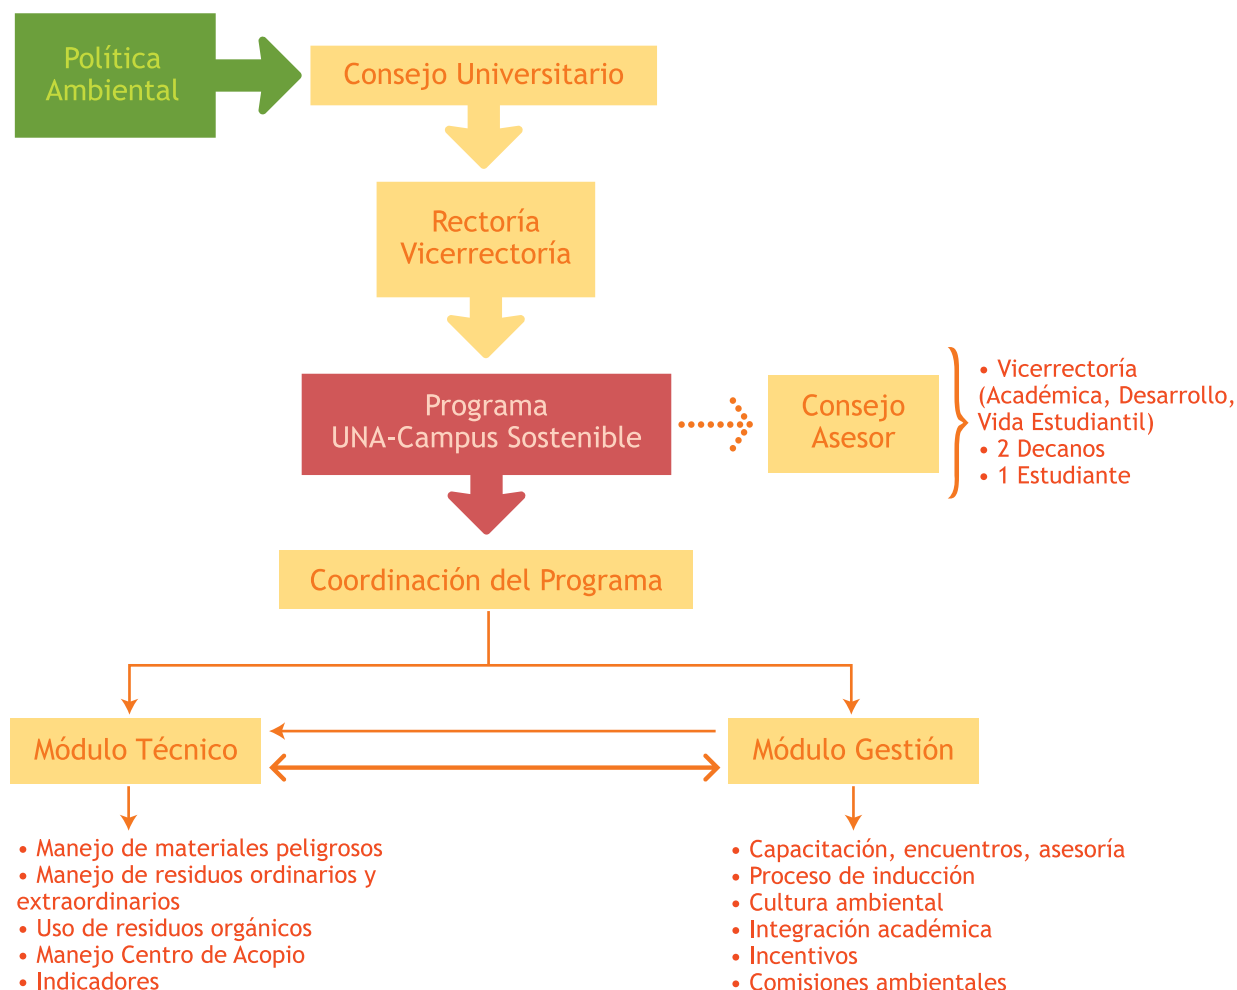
Política Ambiental

Consejo Universitario

Rectoría Vicerrectoría

Programa UNA-Campus Sostenible

Consejo Asesor

• Vicerrectoría (Académica, Desarrollo, Vida Estudiantil)
• 2 Decanos
• 1 Estudiante

Coordinación del Programa

Módulo Técnico

Módulo Gestión

• Manejo de materiales peligrosos
• Manejo de residuos ordinarios y extraordinarios
• Uso de residuos orgánicos
• Manejo Centro de Acopio
• Indicadores

• Capacitación, encuentros, asesoría
• Proceso de inducción
• Cultura ambiental
• Integración académica
• Incentivos
• Comisiones ambientales